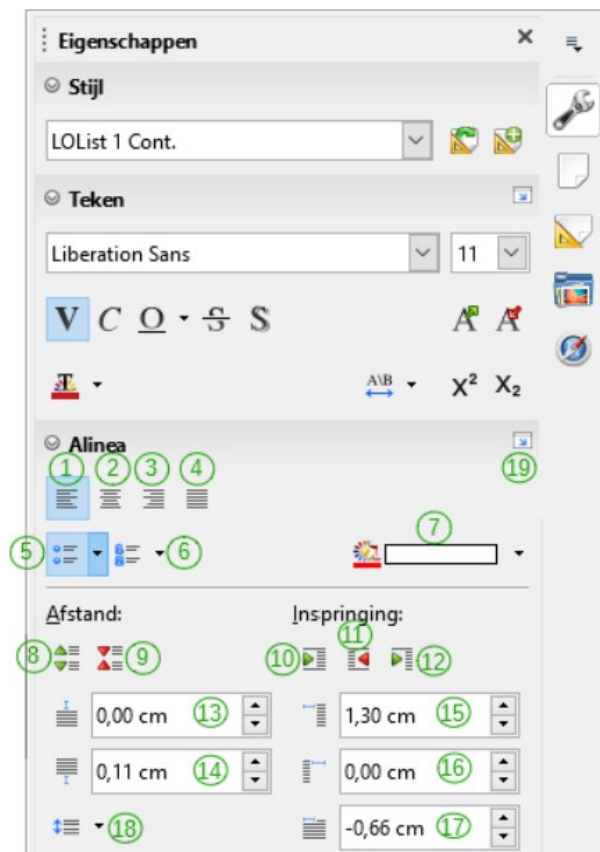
Eigenschappen ×

Stijl

LOList 1 Cont.

Teken

Liberation Sans 11

V C O S S

A\B $X^2$ $X_2$

Alinea

1 2 3 4 19

5 6 7

Afstand:

Inspringing:

8 9 10 11 12

0,00 cm 13

1,30 cm 15

0,11 cm 14

0,00 cm 16

18

-0,66 cm 17